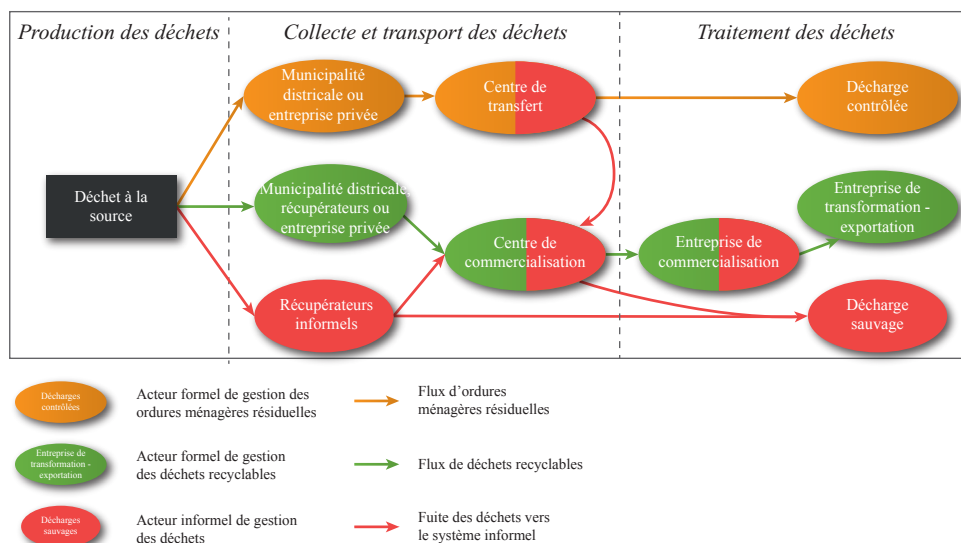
Production des déchets

Collecte et transport des déchets

Traitement des déchets

Déchet à la source

Municipalité districale ou entreprise privée

Municipalité districale, récupérateurs ou entreprise privée

Récupérateurs informels

Centre de transfert

Centre de commercialisation

Entreprise de commercialisation

Décharge contrôlée

Entreprise de transformation - exportation

Décharge sauvage

Décharges contrôlées

Acteur formel de gestion des ordures ménagères résiduelles

Flux d'ordures ménagères résiduelles

Entreprise de transformation - exportation

Acteur formel de gestion des déchets recyclables

Flux de déchets recyclables

Décharges sauvages

Acteur informel de gestion des déchets

Fuite des déchets vers le système informel